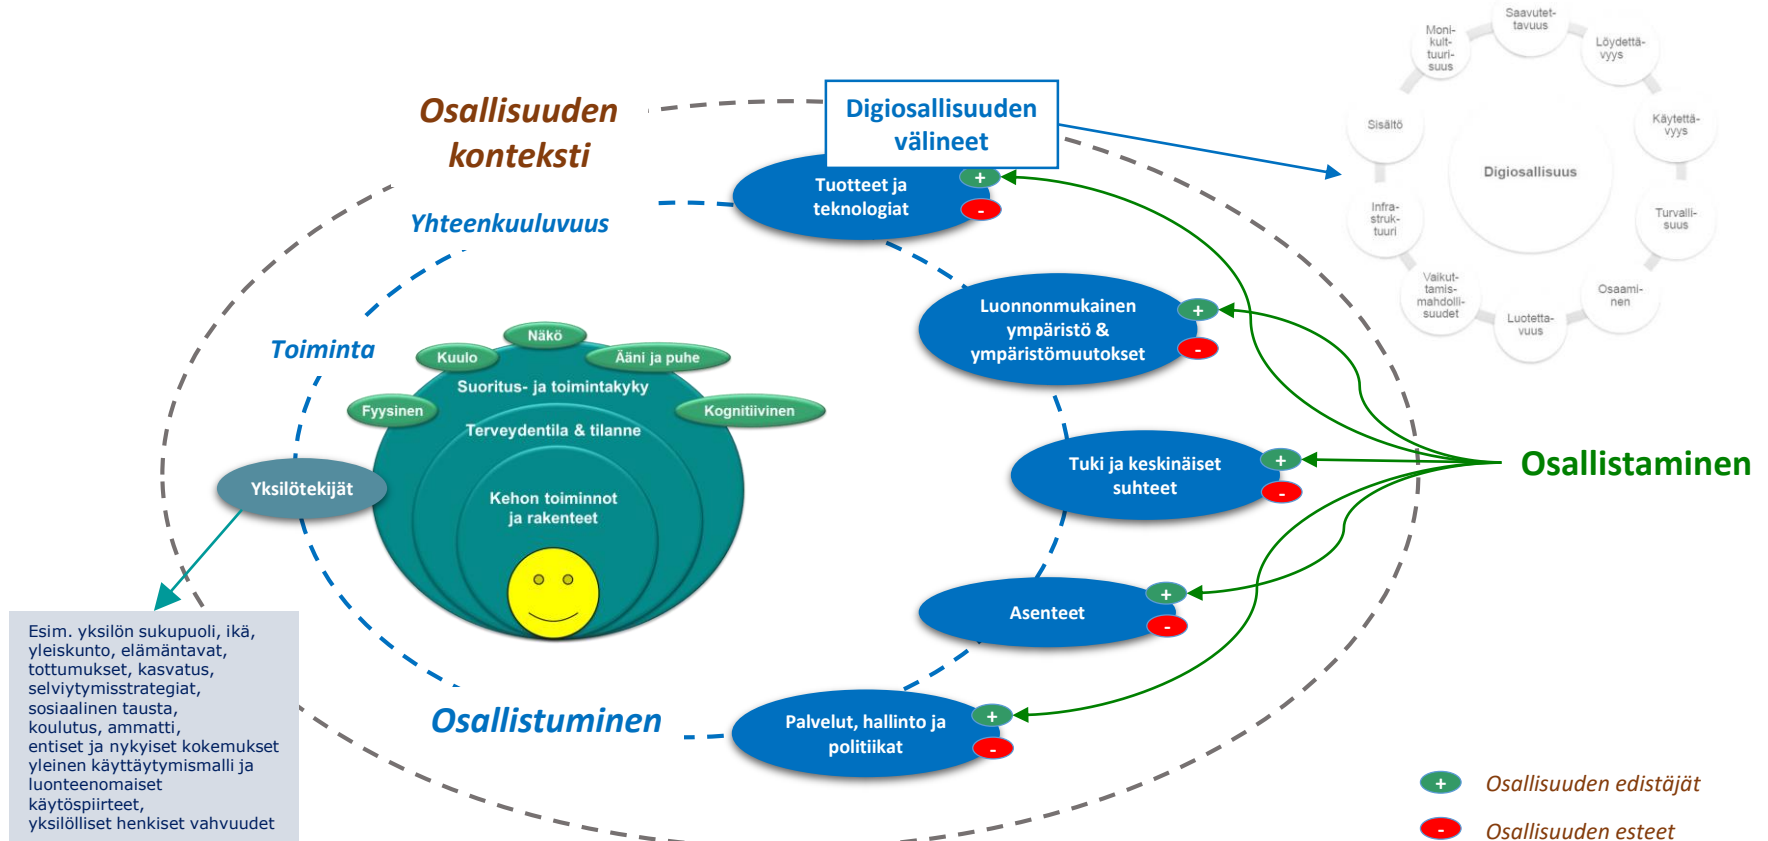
Osallisuuden konteksti

Digiosallisuuden välineet

Saavutettavuus
Monikulttuurisuus
Löydettävyys
Sisältö
Käytettävyys
Digiosallisuus
Infrastruktuuri
Turvallisuus
Vaikutusmahdollisuudet
Osaaminen
Luotettavuus

Yhteenkuuluvuus

Tuotteet ja teknologiat
+
-

Toiminta

Näkö
Kuulo
Ääni ja puhe
Suoritus- ja toimintakyky
Fyysinen
Kognitiivinen
Terveydentila & tilanne
Kehon toiminnot ja rakenteet

Yksilötekijät

Luonnonmukainen ympäristö & ympäristömuutokset
+
-

Tuki ja keskinäiset suhteet
+
-

Osallistaminen

Asenteet
+
-

Esim. yksilön sukupuoli, ikä, yleiskunto, elämäntavat, tottumukset, kasvatus, selviytymisstrategiat, sosiaalinen tausta, koulutus, ammatti, entiset ja nykyiset kokemukset yleinen käyttäytymismalli ja luonteenomaiset käytöspiirteet, yksilölliset henkiset vahvuudet

Osallistuminen

Palvelut, hallinto ja politiikat
+
-

+ Osallisuuden edistäjät
- Osallisuuden esteet